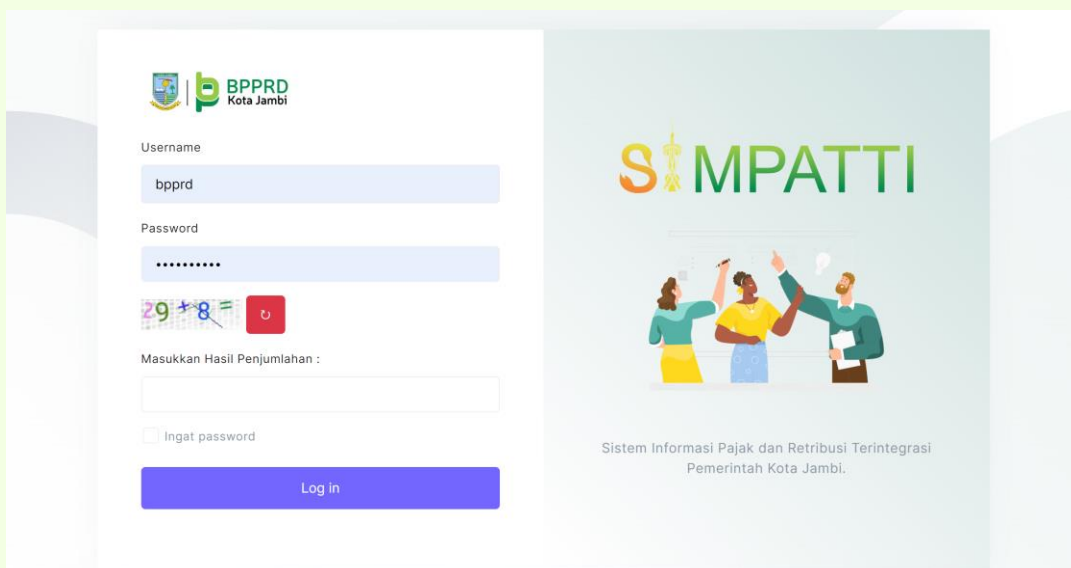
BPPRD
Kota Jambi

Username

bpprd

Password

••••••••••

29 + 8 =

Masukkan Hasil Penjumlahan :

Ingat password

Log in

SIMPATTI

Sistem Informasi Pajak dan Retribusi Terintegrasi Pemerintah Kota Jambi.